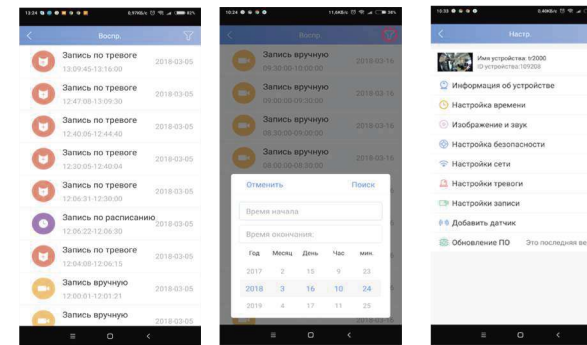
13:24 8,97KB/s 82%

Воспр.

Запись по тревоге
13:09:45-13:16:00
2018-03-05

Запись по тревоге
12:47:08-13:09:30
2018-03-05

Запись по тревоге
12:40:06-12:44:40
2018-03-05

Запись по тревоге
12:30:05-12:40:04
2018-03-05

Запись по тревоге
12:06:31-12:30:00
2018-03-05

Запись по расписанию
12:06:22-12:06:30
2018-03-05

Запись по тревоге
12:04:08-12:06:15
2018-03-05

Запись вручную
12:00:01-12:01:31
2018-03-05

Запись вручную
2018-03-05

10:34 11,4KB/s 38%

Воспр.

Запись вручную
09:30:00-10:00:00
2018-03-16

Запись вручную
09:00:00-09:30:00
2018-03-16

2018-03-16

2018-03-16

Отменить
Поиск

Время начала

Время окончания:

| Год | Месяц | День | Час | мин. |
|---|---|---|---|---|
| 2017 | 2 | 15 | 9 | 23 |
| 2018 | 3 | 16 | 10 | 24 |
| 2019 | 4 | 17 | 11 | 25 |

10:33 0,49KB/s

Настр.

Имя устройства: tr2000
ID устройства:109208

Информация об устройстве

Настройка времени

Изображение и звук

Настройка безопасности

Настройки сети

Настройки тревоги

Настройки записи

Добавить датчик

Обновление ПО
Это последняя ве